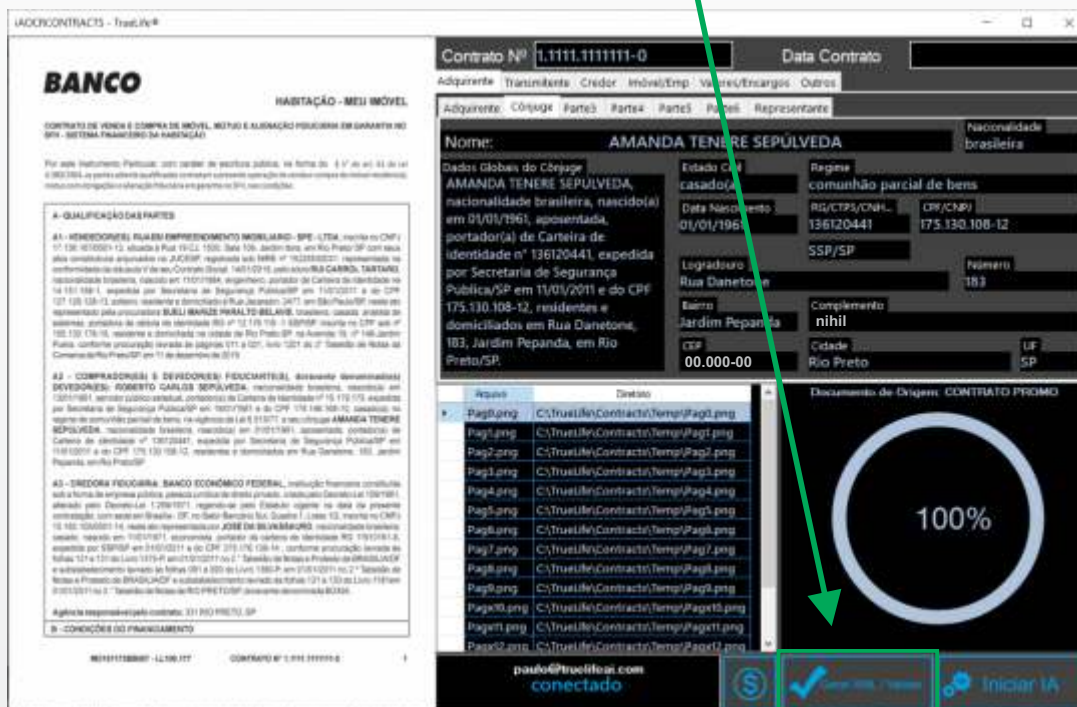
IAOCRCONTRACTS - TrueLife®

BANCO

HABITAÇÃO - MEU IMÓVEL

CONTRATO DE VENDA E COMPRA DE IMÓVEL, MÚTUO E ALIENAÇÃO FIDUCIÁRIA EM GARANTIA NO SFH - SISTEMA FINANCEIRO DA HABITAÇÃO

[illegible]

A - QUALIFICAÇÃO DAS PARTES

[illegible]

A2 - COMPRADOR(ES) E DEVEDOR(ES) FIDUCIANTE(S), doravante denominado(s) DEVEDOR(ES): ROBERTO CARLOS SEPÚLVEDA, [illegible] AMANDA TENERE SEPÚLVEDA, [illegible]

A3 - CREDORA FIDUCIÁRIA: BANCO ECONÔMICO FEDERAL, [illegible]

Agência responsável pelo contrato: 331 RIO PRETO, SP

B - CONDIÇÕES DO FINANCIAMENTO

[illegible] CONTRATO Nº 1.111.111111-0

Contrato Nº 1.1111.1111111-0
Data Contrato

Adquirente | Transmitente | Credor | Imóvel/Emp | Valores/Encargos | Outros

Adquirente | Cônjuge | Parte3 | Parte4 | Parte5 | Parte6 | Representante

Nome: AMANDA TENERE SEPÚLVEDA
Nacionalidade
brasileira

Dados Globais do Cônjuge
AMANDA TENERE SEPULVEDA, nacionalidade brasileira, nascido(a) em 01/01/1961, aposentada, portador(a) de Carteira de identidade nº 136120441, expedida por Secretaria de Segurança Publica/SP em 11/01/2011 e do CPF 175.130.108-12, residentes e domiciliados em Rua Danetone, 183, Jardim Pepanda, em Rio Preto/SP.

Estado Civil
casado(a)
Regime
comunhão parcial de bens
Data Nascimento
01/01/1961
RG/CTPS/CNH...
136120441
CPF/CNPJ
175.130.108-12
SSP/SP
Logradouro
Rua Danetone
Número
183
Bairro
Jardim Pepanda
Complemento
nihil
CEP
00.000-00
Cidade
Rio Preto
UF
SP

| Arquivo | Diretório |
|---|---|
| Pag0.png | C:\TrueLife\Contracts\Temp\Pag0.png |
| Pag1.png | C:\TrueLife\Contracts\Temp\Pag1.png |
| Pag2.png | C:\TrueLife\Contracts\Temp\Pag2.png |
| Pag3.png | C:\TrueLife\Contracts\Temp\Pag3.png |
| Pag4.png | C:\TrueLife\Contracts\Temp\Pag4.png |
| Pag5.png | C:\TrueLife\Contracts\Temp\Pag5.png |
| Pag6.png | C:\TrueLife\Contracts\Temp\Pag6.png |
| Pag7.png | C:\TrueLife\Contracts\Temp\Pag7.png |
| Pag8.png | C:\TrueLife\Contracts\Temp\Pag8.png |
| Pag9.png | C:\TrueLife\Contracts\Temp\Pag9.png |
| Pag10.png | C:\TrueLife\Contracts\Temp\Pag10.png |
| Pag11.png | C:\TrueLife\Contracts\Temp\Pag11.png |
| Pag12.png | C:\TrueLife\Contracts\Temp\Pag12.png |

Documento de Origem: CONTRATO PROMO

100%

paulo@truelifeai.com
conectado

Gerar XML / Validar

Iniciar IA